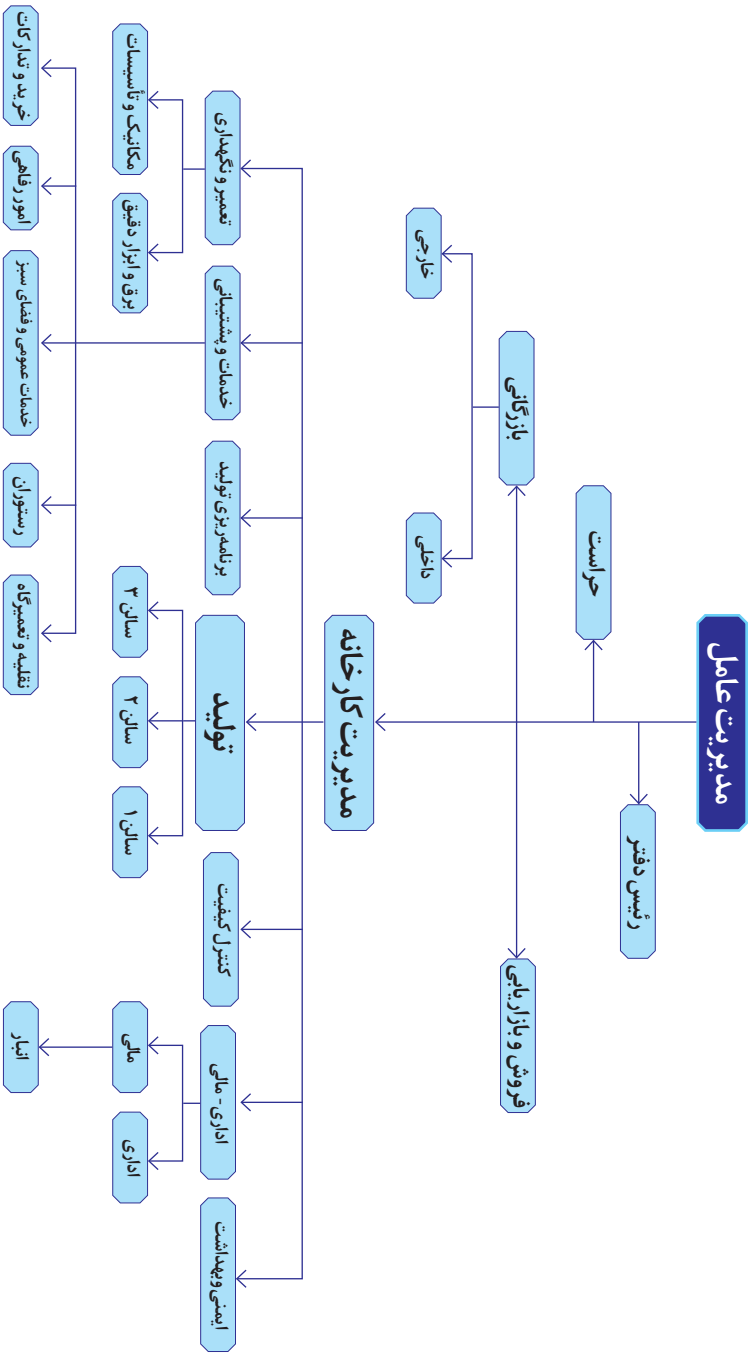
مدیریت عامل

حراست

رئیس دفتر

بازرگانی

خارجی

داخلی

فروش و بازاریابی

مدیریت کارخانه

تعمیر و نگهداری

مکانیک و تأسیسات

برق و ابزار دقیق

خدمات و پشتیبانی

خرید و تدارکات

امور رفاهی

خدمات عمومی و فضای سبز

رستوران

نقلیه و تعمیرگاه

برنامه‌ریزی تولید

تولید

سالن ۳

سالن ۲

سالن ۱

کنترل کیفیت

اداری - مالی

مالی

انبار

اداری

ایمنی و بهداشت